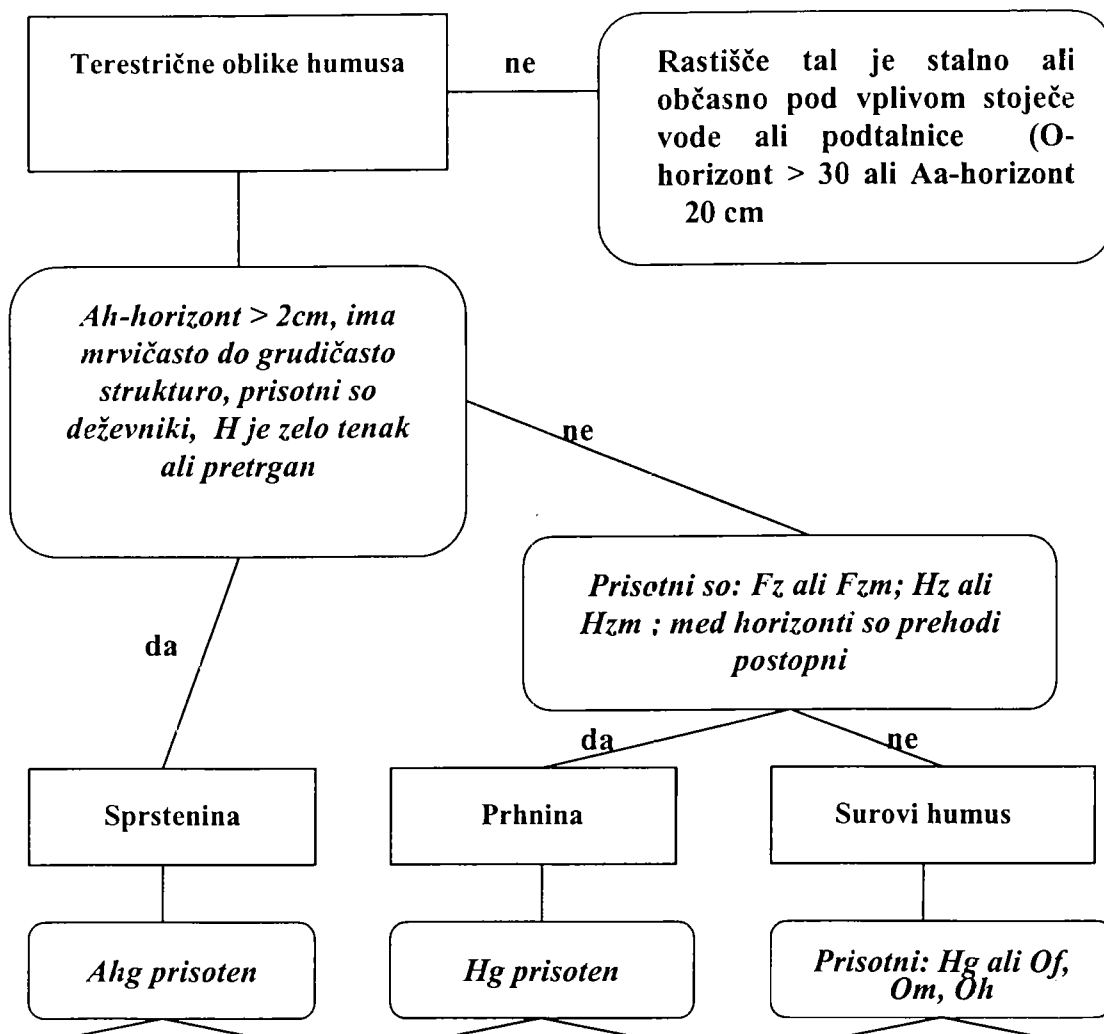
Terestrične oblike humusa

ne

Rastišče tal je stalno ali občasno pod vplivom stoječe vode ali podtalnice (O-horizont > 30 ali Aa-horizont 20 cm

*Ah-horizont > 2cm, ima mrvičasto do grudičasto strukturo, prisotni so deževniki, H je zelo tenak ali pretrgan*

ne

*Prisotni so: Fz ali Fzm; Hz ali Hzm ; med horizonti so prehodi postopni*

da

da

ne

Sprstenina

Prhnina

Surovi humus

*Ahg prisoten*

*Hg prisoten*

*Prisotni: Hg ali Of, Om, Oh*